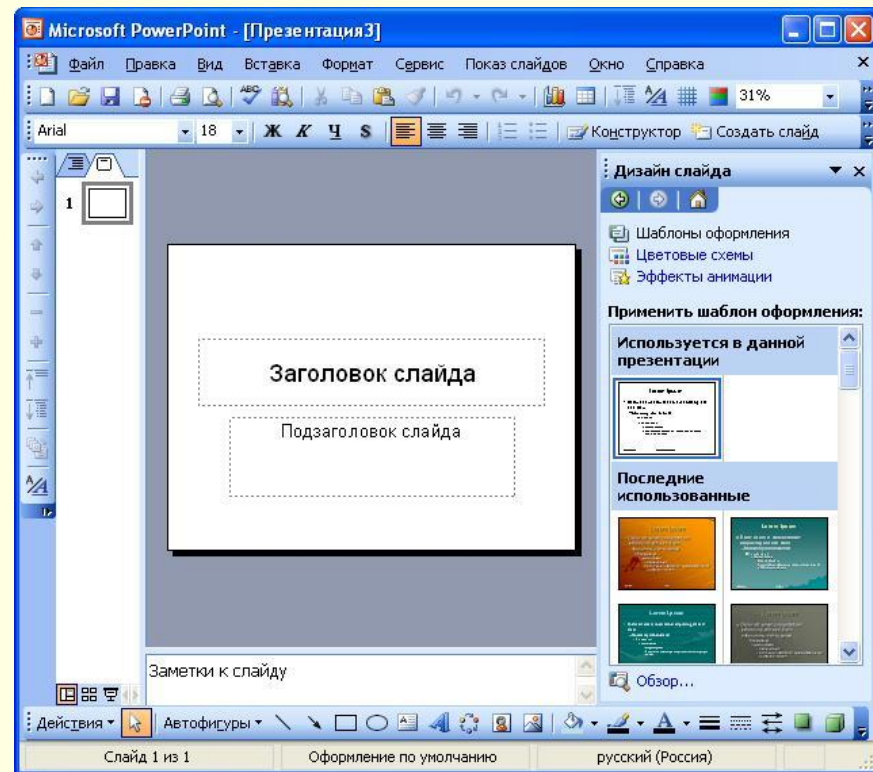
Microsoft PowerPoint - [Презентация3]

Файл Правка Вид Вставка Формат Сервис Показ слайдов Окно Справка

31%

Arial 18 Ж К Ч S Конструктор Создать слайд

1

Заголовок слайда

Подзаголовок слайда

Заметки к слайду

Дизайн слайда

Шаблоны оформления
Цветовые схемы
Эффекты анимации

Применить шаблон оформления:

Используется в данной презентации

Последние использованные

Обзор...

Действия Автофигуры

Слайд 1 из 1 Оформление по умолчанию русский (Россия)